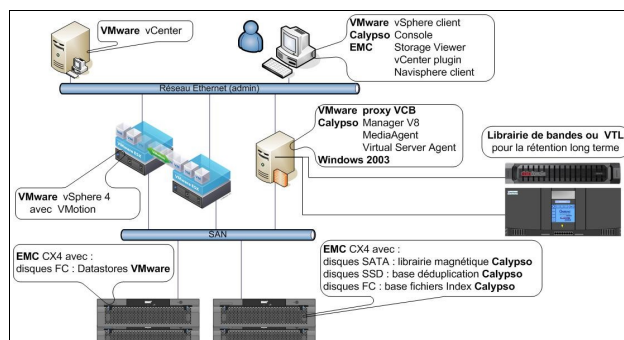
VMware vCenter

VMware vSphere client
Calypso Console
EMC Storage Viewer
vCenter plugin
Navisphere client

Réseau Ethernet (admin)

VMware proxy VCB
Calypso Manager V8
MediaAgent
Virtual Server Agent
Windows 2003

Librairie de bandes ou VTL
pour la rétention long terme

VMware vSphere 4
avec VMotion

SAN

EMC CX4 avec :
disques FC : Datastores VMware

EMC CX4 avec :
disques SATA : librairie magnétique Calypso
disques SSD : base déduplication Calypso
disques FC : base fichiers Index Calypso